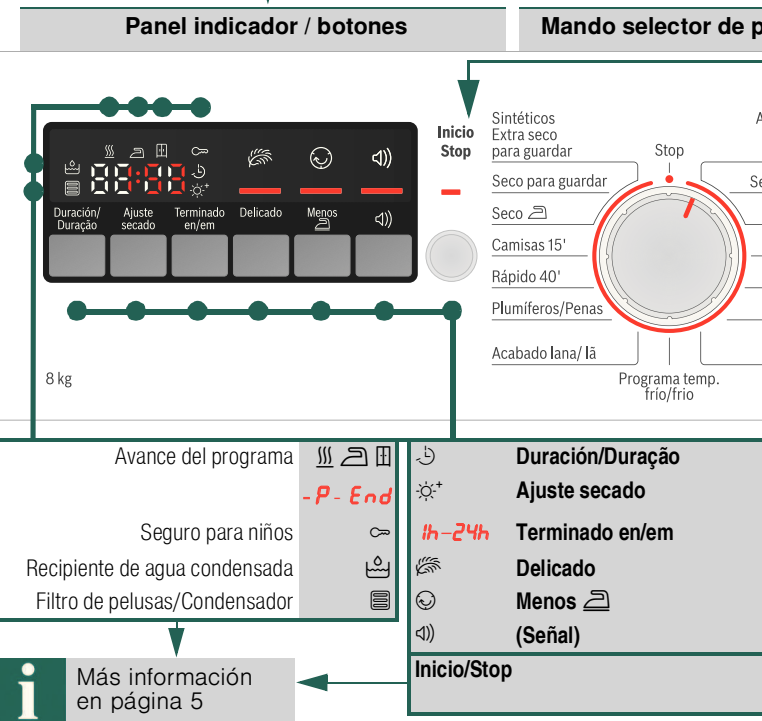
Panel indicador / botones

Mando selector de p

Inicio Stop

Sintéticos Extra seco para guardar

Stop

Seco para guardar

Seco

Camisas 15'

Rápido 40'

Plumíferos/Penas

Acabado lana/ lã

Programa temp. frío/frio

8 kg

Duración/ Duração

Ajuste secado

Terminado en/em

Delicado

Menos

88:88

Avance del programa

- P - End

Seguro para niños

Recipiente de agua condensada

Filtro de pelusas/Condensador

Más información en página 5

Duración/Duração

Ajuste secado

1h–24h Terminado en/em

Delicado

Menos

(Señal)

Inicio/Stop